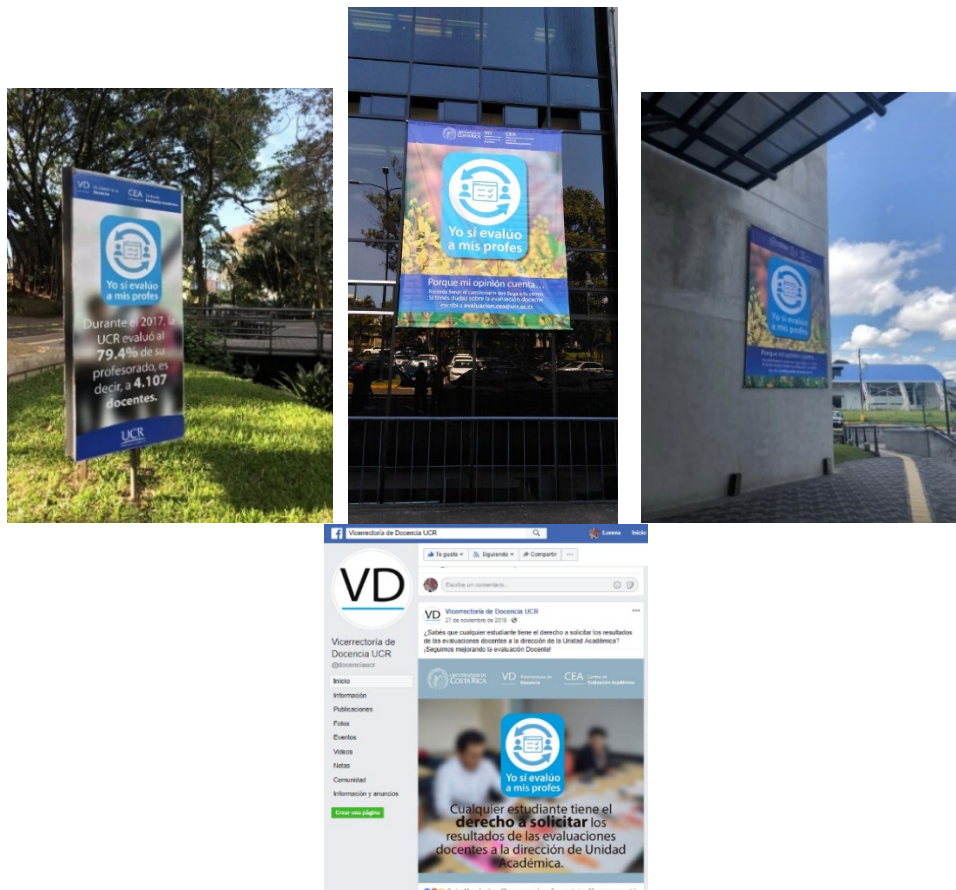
VD Vicerrectoría de Docencia
CEA Centro de Evaluación Académica

Yo sí evalúo a mis profes

Durante el 2017, la UCR evaluó al 79.4% de su profesorado, es decir, a 4.107 docentes.

UCR

UNIVERSIDAD DE COSTA RICA VD CEA

Yo sí evalúo a mis profes

Porque mi opinión cuenta...
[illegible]
Si tienes dudas sobre la evaluación docente escribí a evaluacion.cea@ucr.ac.cr

Porque mi opinión cuenta...

Vicerrectoría de Docencia UCR
Lorena Inicio

Te gusta Siguiendo Compartir ...

Escribe un comentario...

VD
Vicerrectoría de Docencia UCR
@doceciaucr

Inicio
Información
Publicaciones
Fotos
Eventos
Videos
Notas
Comunidad
Información y anuncios
Crear una página

Vicerrectoría de Docencia UCR
27 de noviembre de 2018

¿Sabés que cualquier estudiante tiene el derecho a solicitar los resultados de las evaluaciones docentes a la dirección de la Unidad Académica? ¡Seguimos mejorando la evaluación Docente!

UNIVERSIDAD DE COSTA RICA VD Vicerrectoría de Docencia CEA Centro de Evaluación Académica

Yo sí evalúo a mis profes

Cualquier estudiante tiene el derecho a solicitar los resultados de las evaluaciones docentes a la dirección de Unidad Académica.